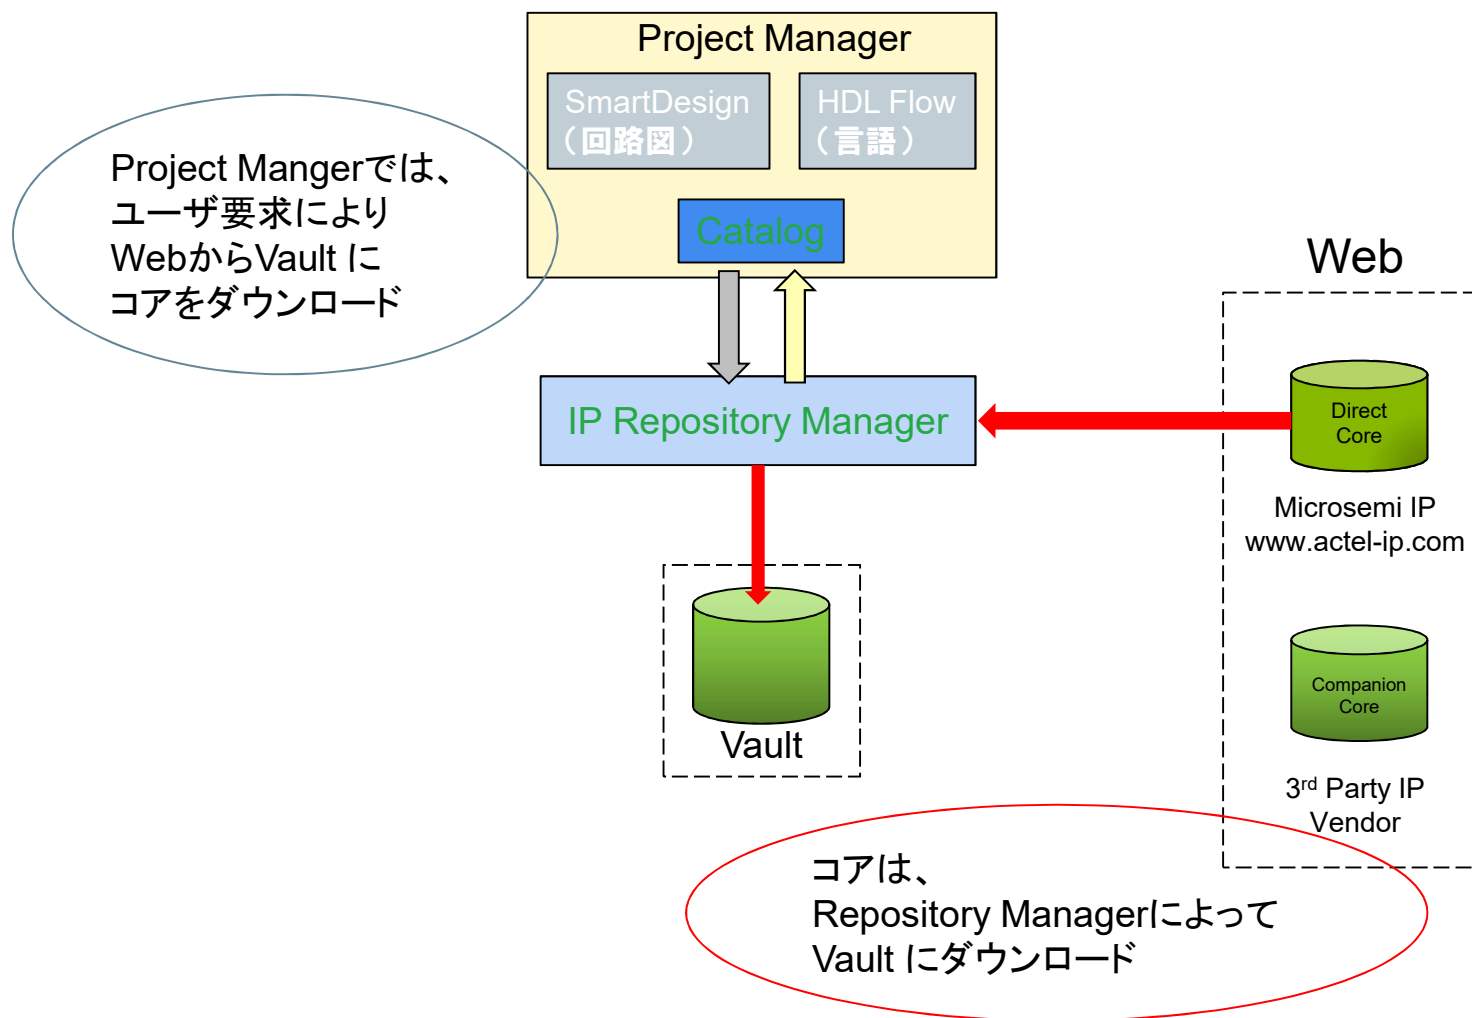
Project Manager

SmartDesign
（回路図）

HDL Flow
（言語）

Catalog

Project Mangerでは、
ユーザ要求により
WebからVault に
コアをダウンロード

Web

IP Repository Manager

Direct
Core

Microsemi IP
www.actel-ip.com

Vault

Companion
Core

3$^{rd}$ Party IP
Vendor

コアは、
Repository Managerによって
Vault にダウンロード